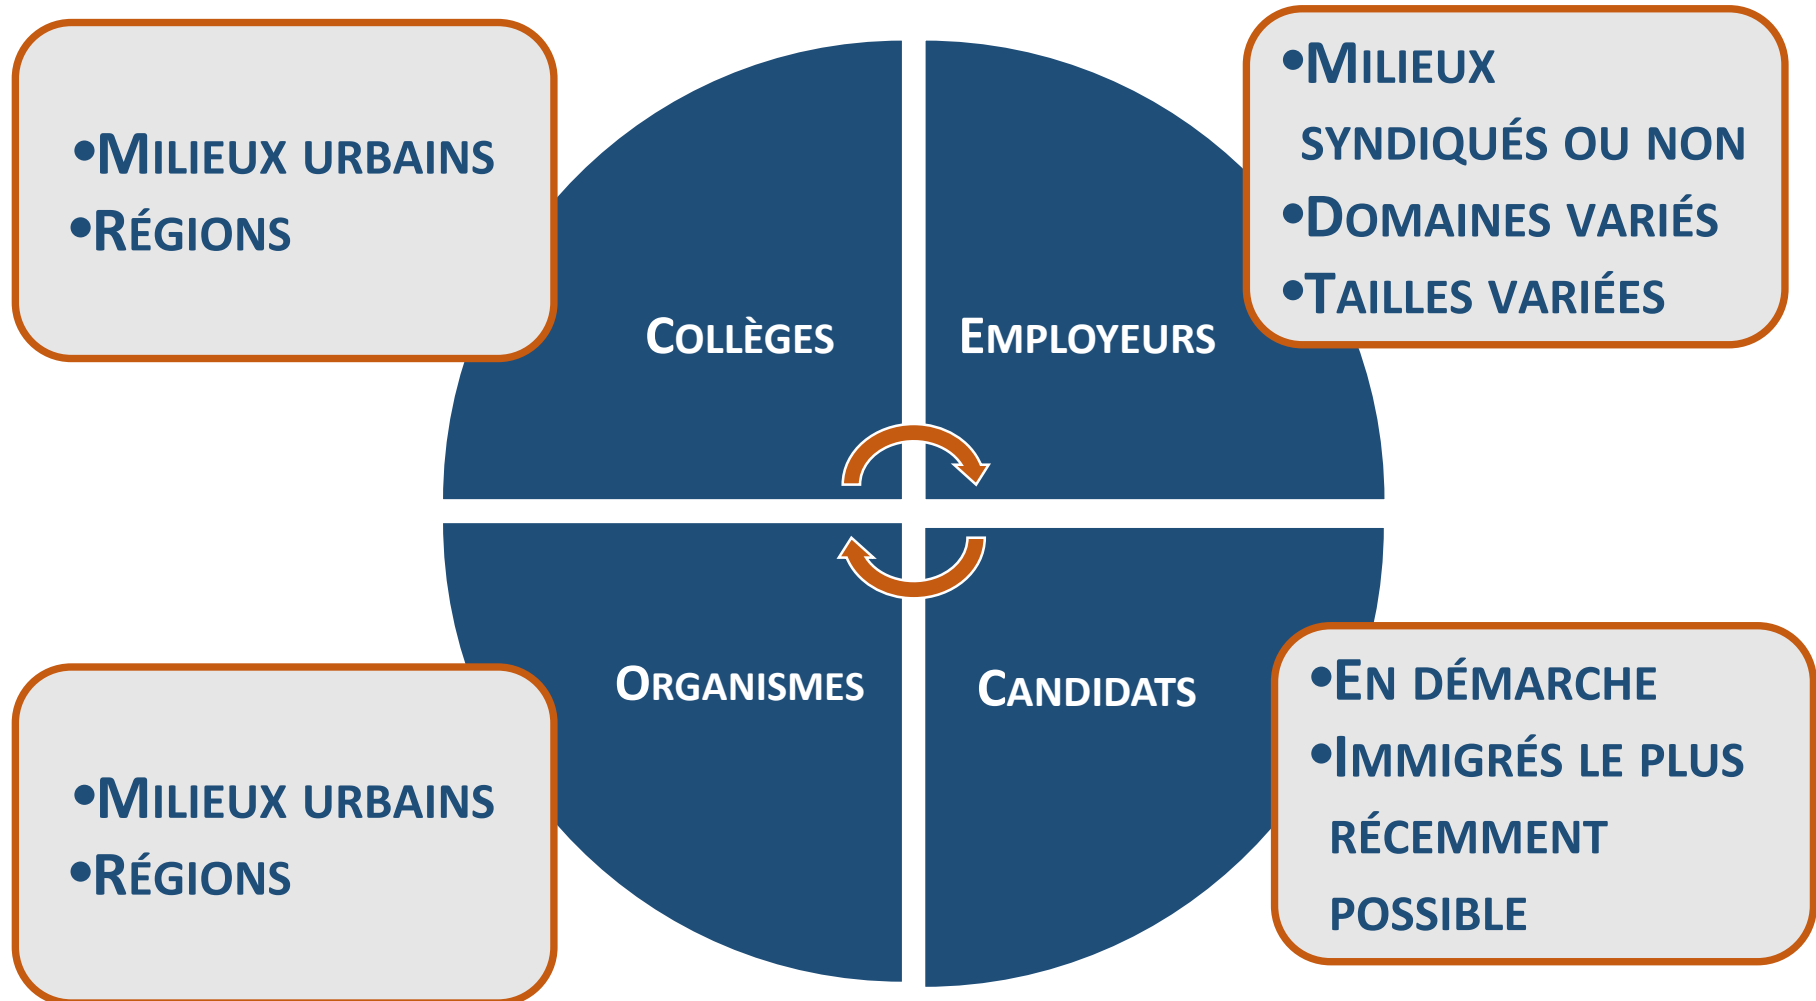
•Milieux urbains
•Régions

•Milieux syndiqués ou non
•Domaines variés
•Tailles variées

Collèges

Employeurs

Organismes

Candidats

•Milieux urbains
•Régions

•En démarche
•Immigrés le plus récemment possible